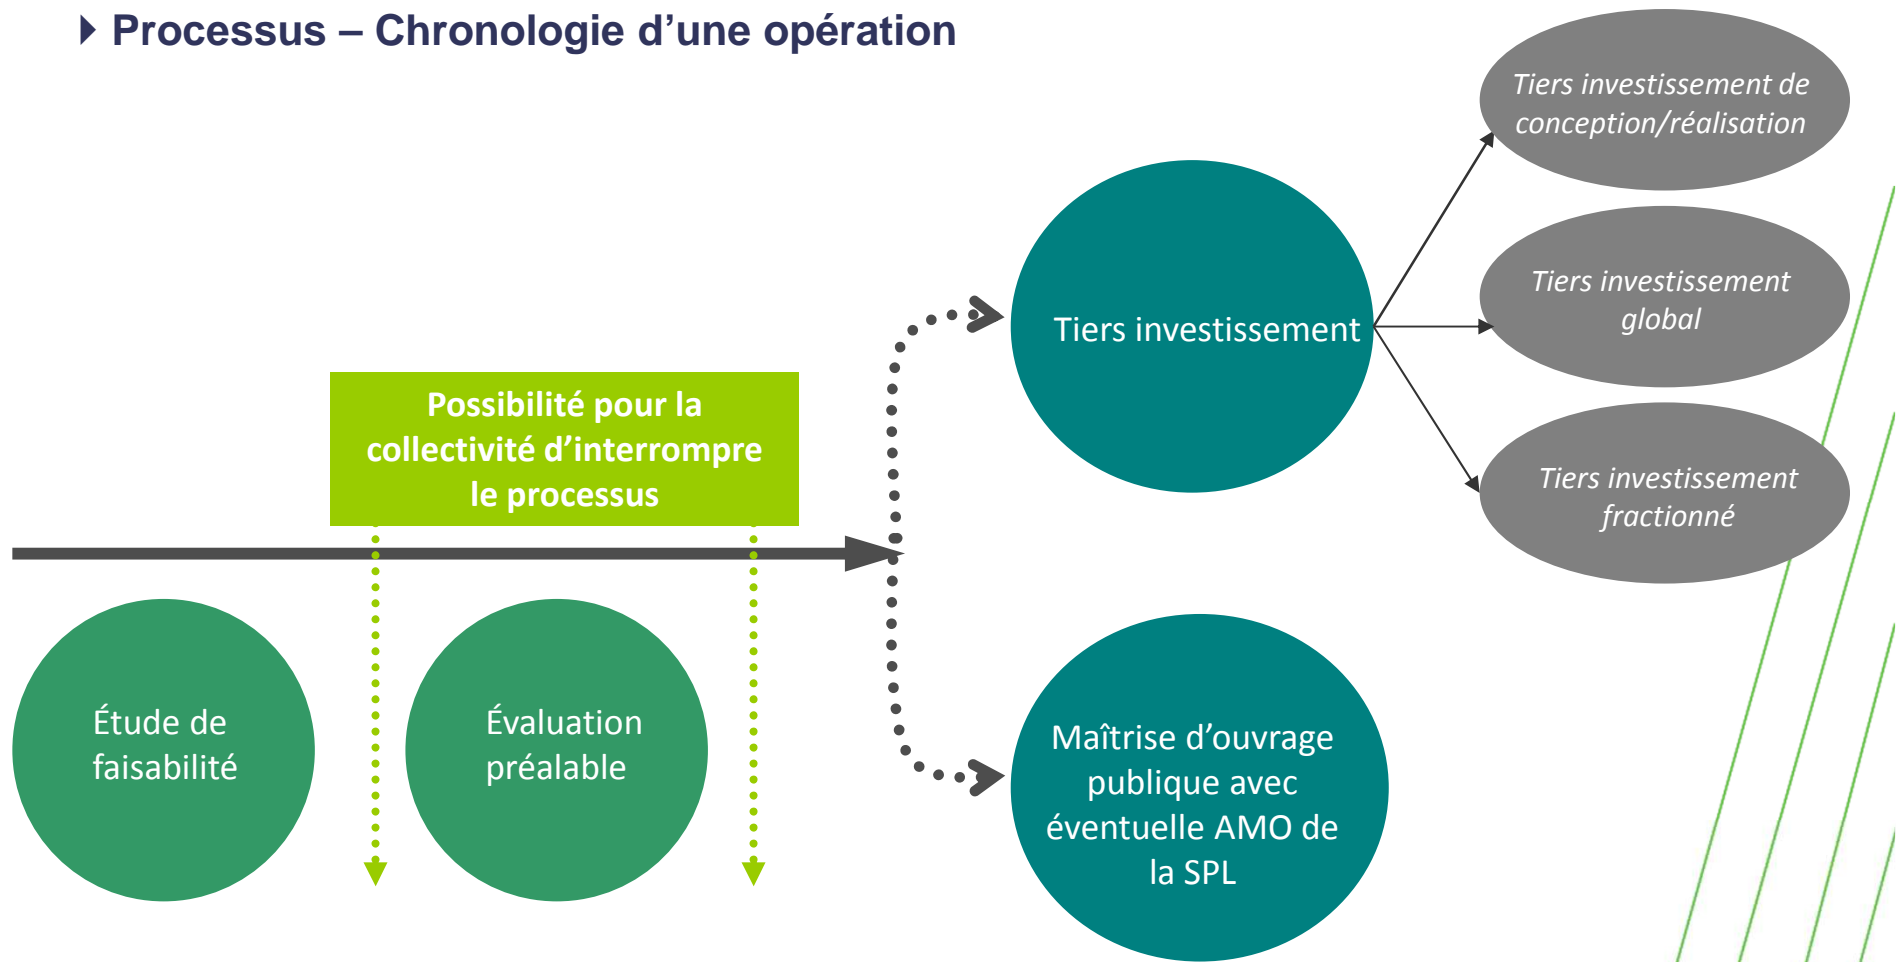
Processus – Chronologie d’une opération

Possibilité pour la collectivité d’interrompre le processus

Étude de faisabilité

Évaluation préalable

Tiers investissement

Maîtrise d’ouvrage publique avec éventuelle AMO de la SPL

Tiers investissement de conception/réalisation

Tiers investissement global

Tiers investissement fractionné